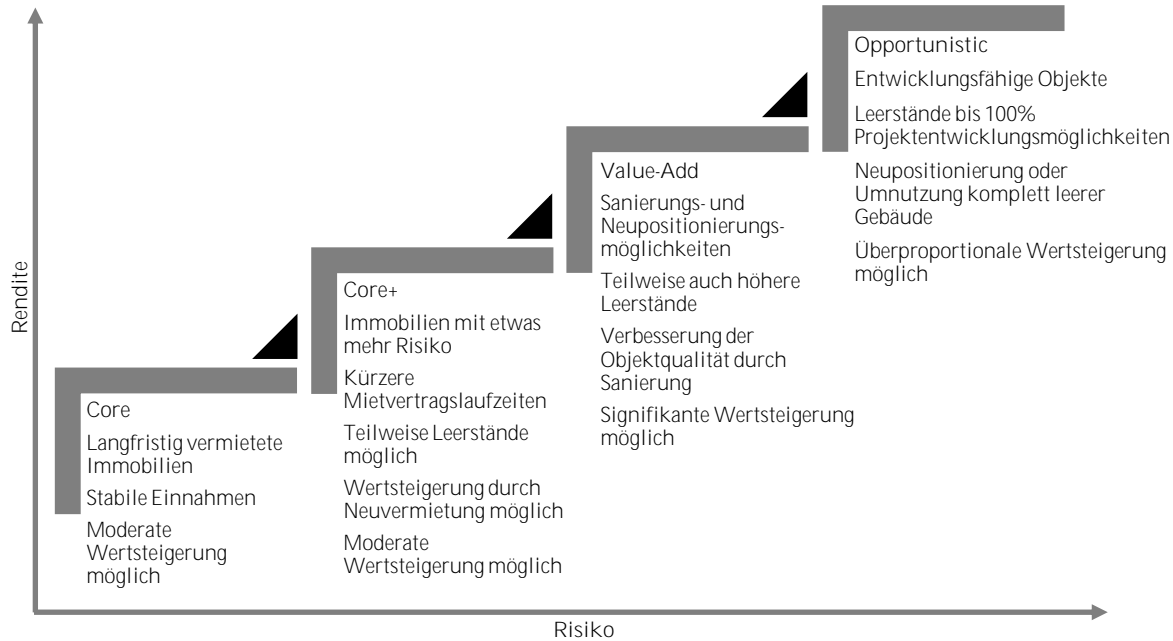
Rendite

Core

Langfristig vermietete Immobilien

Stabile Einnahmen

Moderate Wertsteigerung möglich

Core+

Immobilien mit etwas mehr Risiko

Kürzere Mietvertragslaufzeiten

Teilweise Leerstände möglich

Wertsteigerung durch Neuvermietung möglich

Moderate Wertsteigerung möglich

Value-Add

Sanierungs- und Neupositionierungsmöglichkeiten

Teilweise auch höhere Leerstände

Verbesserung der Objektqualität durch Sanierung

Signifikante Wertsteigerung möglich

Opportunistic

Entwicklungsfähige Objekte

Leerstände bis 100% Projektentwicklungsmöglichkeiten

Neupositionierung oder Umnutzung komplett leerer Gebäude

Überproportionale Wertsteigerung möglich

Risiko